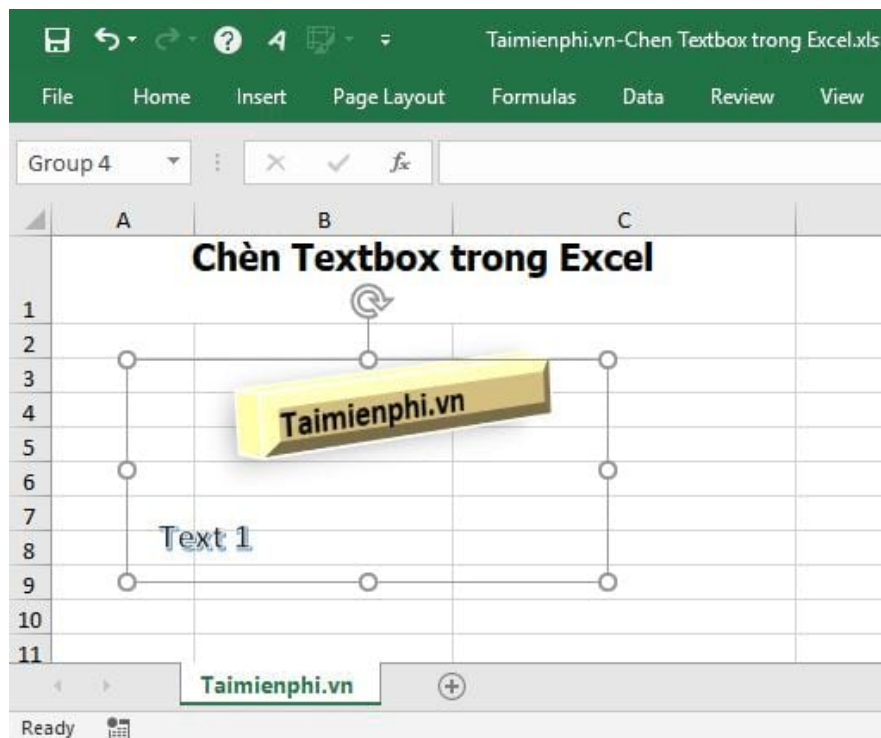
Taimienphi.vn-Chen Textbox trong Excel.xls

File Home Insert Page Layout Formulas Data Review View

Group 4

$f_x$

| | A | B | C |
|---|---|---|---|
| 1 | Chèn Textbox trong Excel | | |
| 2 | | | |
| 3 | | | |
| 4 | | | |
| 5 | | | |
| 6 | | | |
| 7 | | | |
| 8 | | | |
| 9 | | | |
| 10 | | | |
| 11 | | | |

Taimienphi.vn

Text 1

Taimienphi.vn

Ready